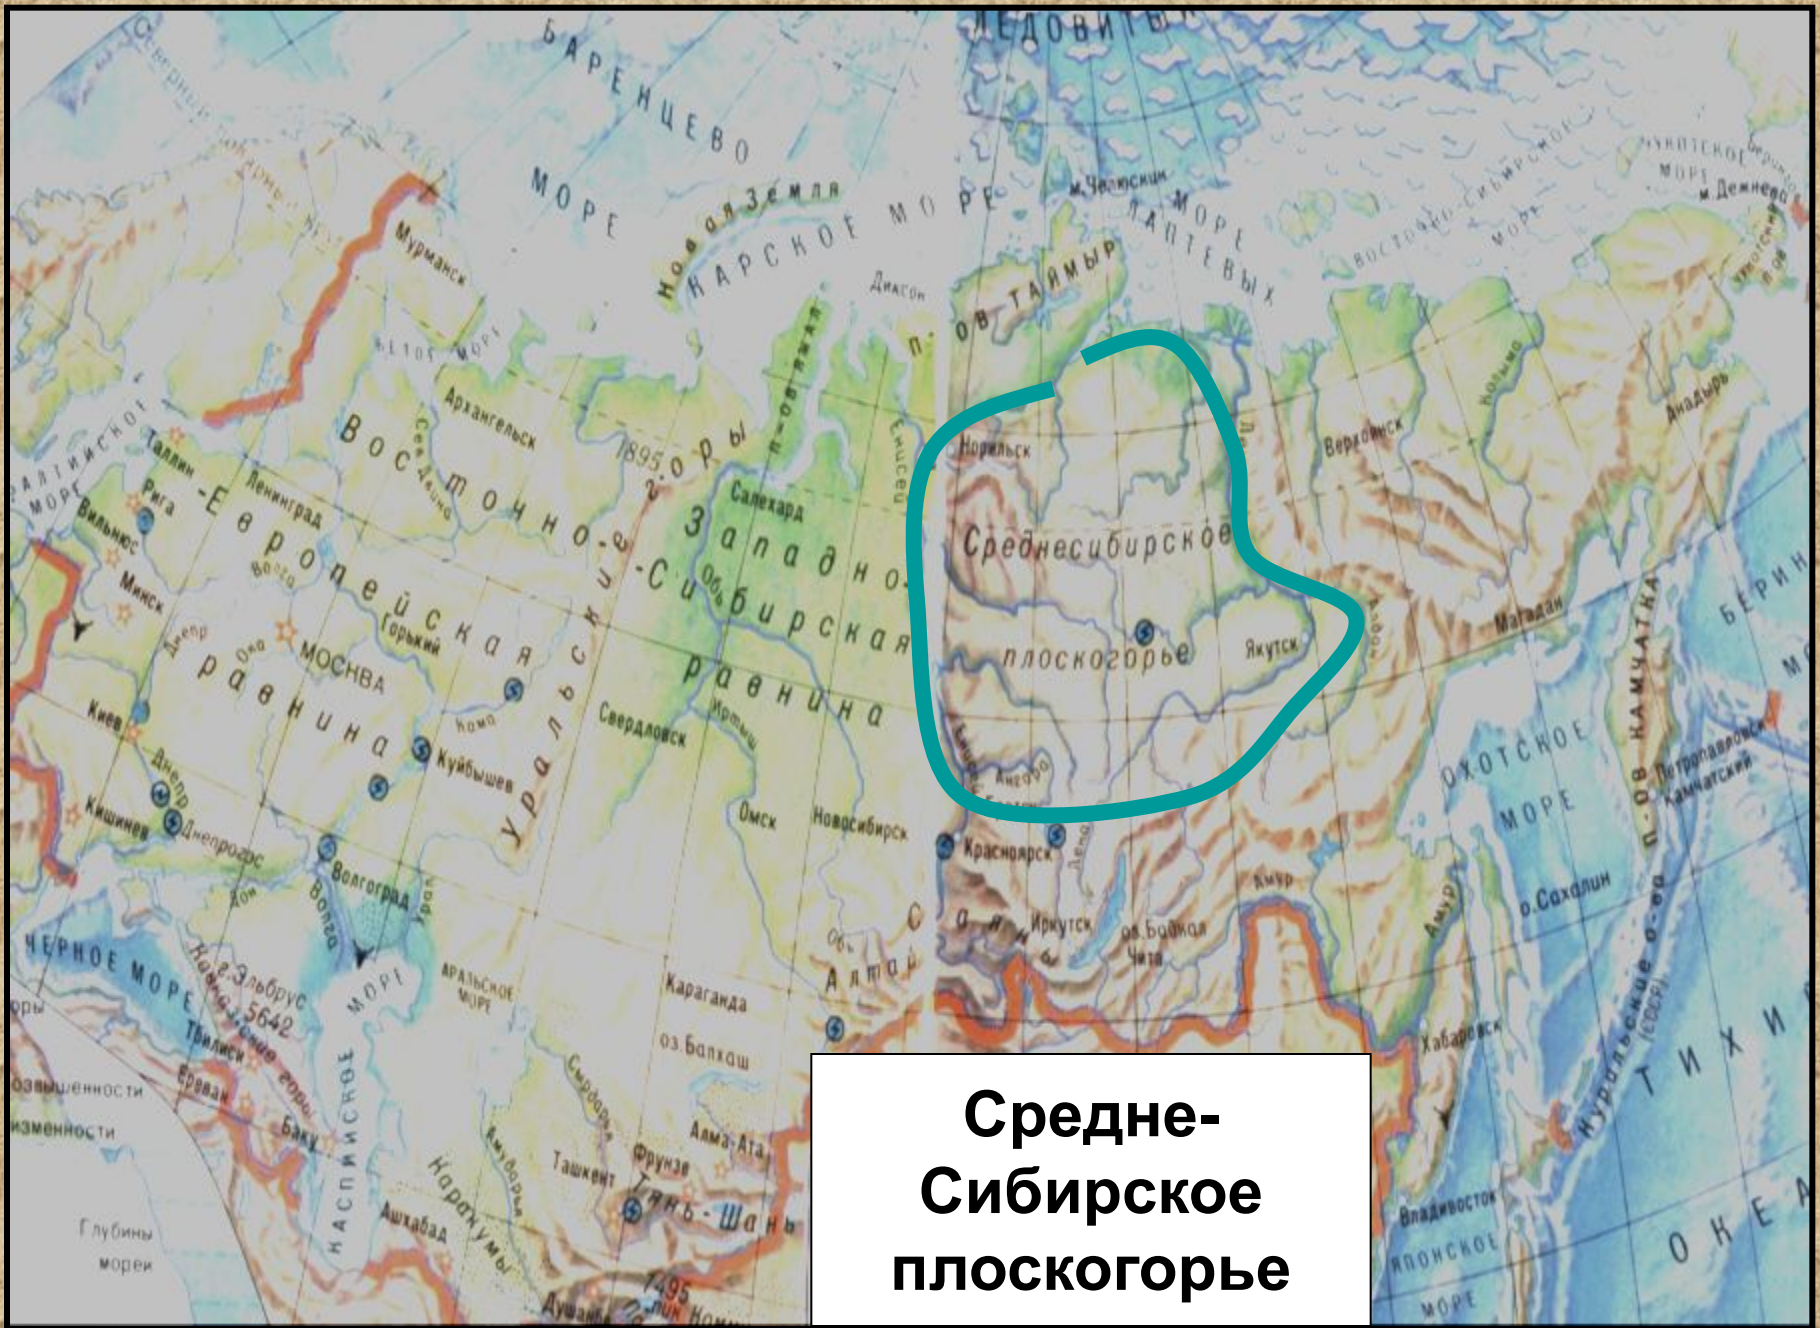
ЛЕДОВИТЫ

БАРЕНЦЕВО МОРЕ

КАРСКОЕ МОРЕ

Новая Земля

м. Челюскин

МОРЕ ЛАПТЕВЫХ

ВОСТОЧНО-СИБИРСКОЕ МОРЕ

ЧУКОТСКОЕ МОРЕ

м. Дежнева

Чукотский п-ов

Мурманск

БЕЛОЕ МОРЕ

Архангельск

Диксон

п-ов Таймыр

Норильск

Верхоянск

Анадырь

Колыма

Лена

Енисей

Салехард

п-ов Ямал

1895

Уральские горы

Восточно-Европейская равнина

Западно-Сибирская равнина

Среднесибирское плоскогорье

Якутск

Магадан

БЕРИНГ

п-ов Камчатка

Петропавловск-Камчатский

ОХОТСКОЕ МОРЕ

о. Сахалин

Курильские о-ва (СССР)

ТИХИЙ ОКЕАН

БАЛТИЙСКОЕ МОРЕ

Таллин

Рига

Вильнюс

Минск

Ленинград

Вологда

Сев. Двина

Горький

МОСКВА

Ока

Днепр

Киев

Днепр

Кишинев

Днепропетровск

Волга

Кама

Куйбышев

Волгоград

Дон

Урал

Свердловск

Иртыш

Обь

Омск

Новосибирск

Красноярск

Ангара

Лена

Иркутск

оз. Байкал

Чита

Амур

Амур

Хабаровск

Владивосток

ЯПОНСКОЕ МОРЕ

Саяны

Алтай

Обь

Караганда

оз. Балхаш

АРАЛЬСКОЕ МОРЕ

КАСПИЙСКОЕ МОРЕ

ЧЕРНОЕ МОРЕ

г. Эльбрус 5642

Кавказские горы

Тбилиси

Ереван

Баку

Сырдарья

Амударья

Каракумы

Ташкент

Фрунзе

Алма-Ата

Тянь-Шань

Ашхабад

Душанбе

1495

пик Коммунизма

возвышенности

низменности

Глубины морей

Средне-Сибирское плоскогорье